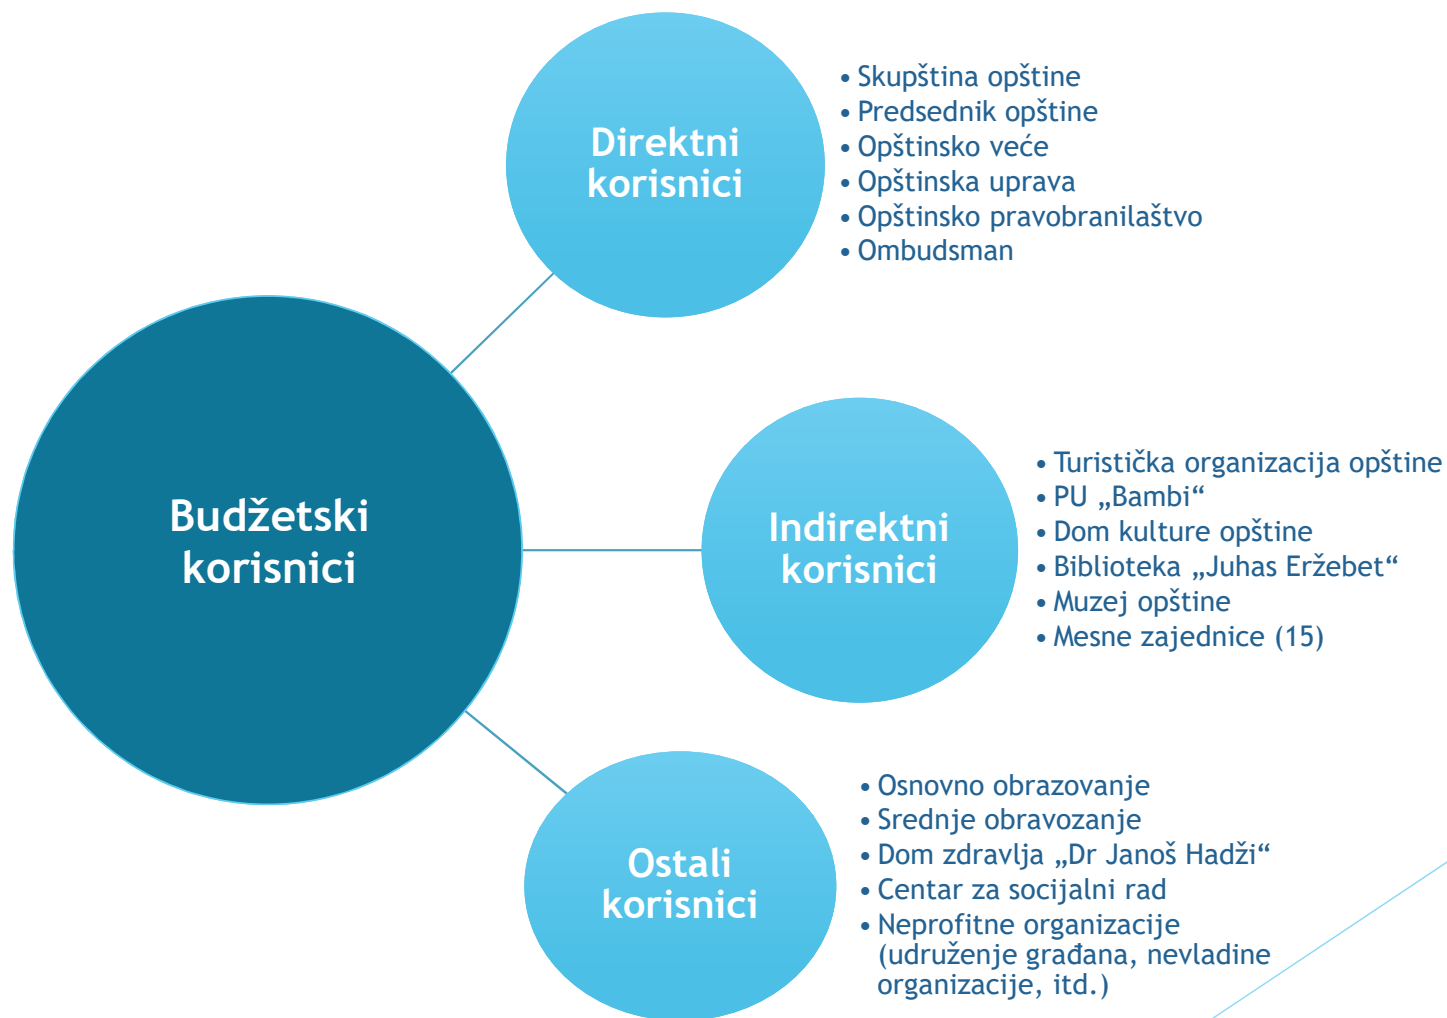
Budžetski korisnici

Direktni korisnici

- Skupština opštine
- Predsednik opštine
- Opštinsko veće
- Opštinska uprava
- Opštinsko pravobranilaštvo
- Ombudsman

Indirektni korisnici

- Turistička organizacija opštine
- PU „Bambi“
- Dom kulture opštine
- Biblioteka „Juhas Eržebet“
- Muzej opštine
- Mesne zajednice (15)

Ostali korisnici

- Osnovno obrazovanje
- Srednje obravozanje
- Dom zdravlja „Dr Janoš Hadži“
- Centar za socijalni rad
- Neprofitne organizacije (udruženje građana, nevladine organizacije, itd.)